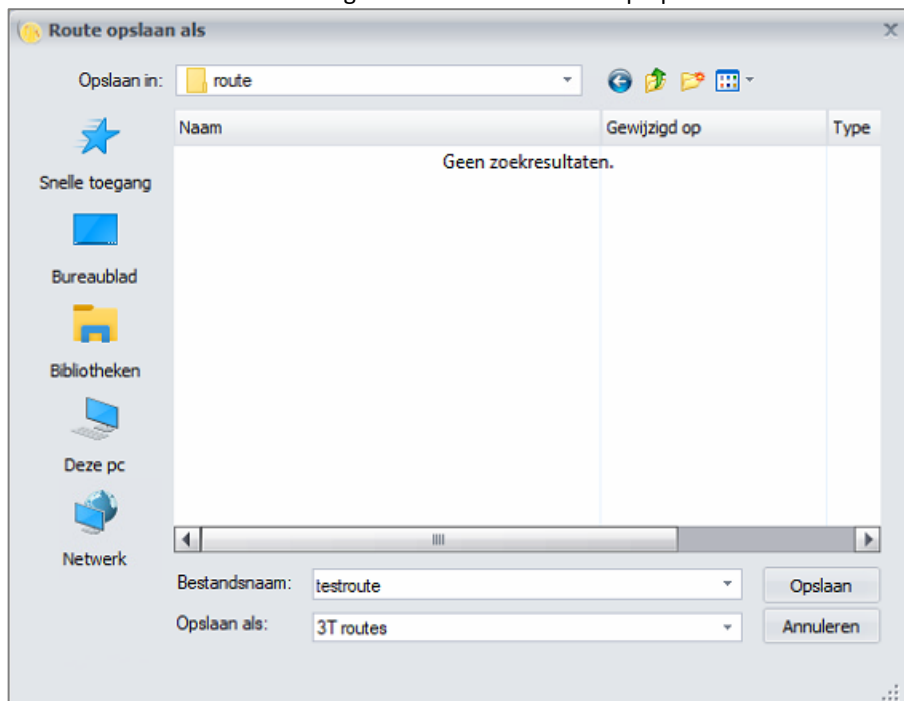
Route opslaan als

Opslaan in: route

Snelle toegang

Bureaublad

Bibliotheken

Deze pc

Netwerk

| Naam | Gewijzigd op | Type |
|---|---|---|
| Geen zoekresultaten. | | |

Bestandsnaam: testroute

Opslaan als: 3T routes

Opslaan

Annuleren